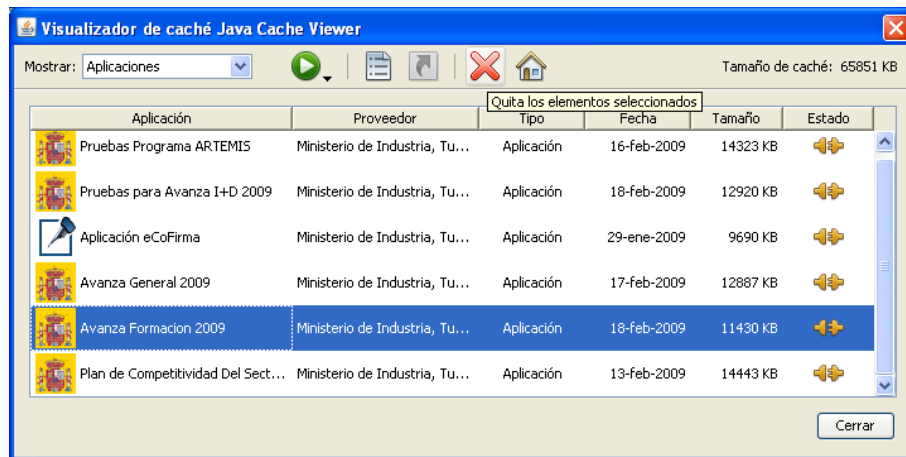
Visualizador de caché Java Cache Viewer

Mostrar: Aplicaciones

Tamaño de caché: 65851 KB

Quita los elementos seleccionados

| Aplicación | Proveedor | Tipo | Fecha | Tamaño | Estado |
|---|---|---|---|---|---|
| Pruebas Programa ARTEMIS | Ministerio de Industria, Tu... | Aplicación | 16-feb-2009 | 14323 KB | |
| Pruebas para Avanza I+D 2009 | Ministerio de Industria, Tu... | Aplicación | 18-feb-2009 | 12920 KB | |
| Aplicación eCoFirma | Ministerio de Industria, Tu... | Aplicación | 29-ene-2009 | 9690 KB | |
| Avanza General 2009 | Ministerio de Industria, Tu... | Aplicación | 17-feb-2009 | 12887 KB | |
| Avanza Formacion 2009 | Ministerio de Industria, Tu... | Aplicación | 18-feb-2009 | 11430 KB | |
| Plan de Competitividad Del Sect... | Ministerio de Industria, Tu... | Aplicación | 13-feb-2009 | 14443 KB | |

Cerrar